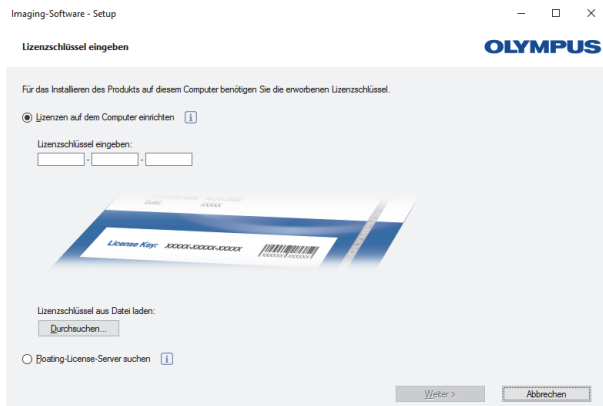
Imaging-Software - Setup

Lizenzschlüssel eingeben

OLYMPUS

Für das Installieren des Produkts auf diesem Computer benötigen Sie die erworbenen Lizenzschlüssel.

Lizenzen auf dem Computer einrichten

Lizenzschlüssel eingeben:

- -

Build: XXXXX

License Key: XXXXX-XXXXX-XXXXX

XXXXXX XXXXXX

Lizenzschlüssel aus Datei laden:

Durchsuchen...

Floating-License-Server suchen

Weiter >

Abbrechen